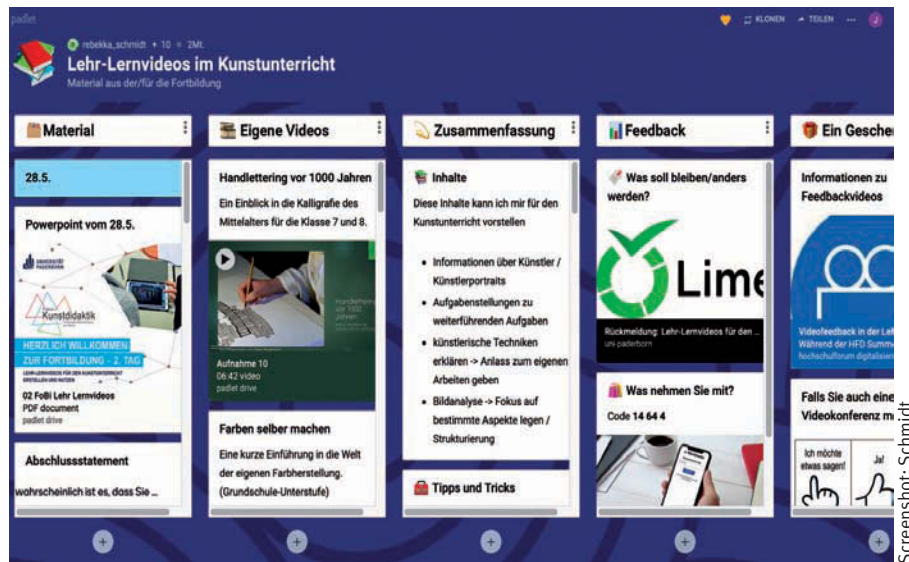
padlet

KLONEN TEILEN ...

rebekka_schmidt + 10 • 2Mt.

Lehr-Lernvideos im Kunstunterricht

Material aus der/für die Fortbildung

Material

28.5.

Powerpoint vom 28.5.

UNIVERSITÄT PADERBORN

Kunstdidaktik

HERZLICH WILLKOMMEN ZUR FORTBILDUNG - 2. TAG

LEHR-LERNVIDEOS FÜR DEN KUNSTUNTERRICHT ERSTELLEN UND NUTZEN

02 FoBi Lehr Lernvideos
PDF document
padlet drive

Abschlussstatement

wahrscheinlich ist es, dass Sie ...

Eigene Videos

Handlettering vor 1000 Jahren

Ein Einblick in die Kalligrafie des Mittelalters für die Klasse 7 und 8.

Handlettering vor 1000 Jahren

Aufnahme 10
06:42 video
padlet drive

Farben selber machen

Eine kurze Einführung in die Welt der eigenen Farbherstellung. (Grundschule-Unterstufe)

Zusammenfassung

Inhalte

Diese Inhalte kann ich mir für den Kunstunterricht vorstellen

- Informationen über Künstler / Künstlerportraits
- Aufgabenstellungen zu weiterführenden Aufgaben
- künstlerische Techniken erklären -> Anlass zum eigenen Arbeiten geben
- Bildanalyse -> Fokus auf bestimmte Aspekte legen / Strukturierung

Tipps und Tricks

Feedback

Was soll bleiben/anders werden?

Lime

Rückmeldung: Lehr-Lernvideos für den ...
uni-paderborn

Was nehmen Sie mit?

Code 14 64 4

Ein Gesche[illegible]

Informationen zu Feedbackvideos

Videofeedback in der Le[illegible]
Während der HFD Summ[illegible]
hochschulforum digitalisie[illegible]

Falls Sie auch eine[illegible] Videokonferenz m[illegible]

Ich möchte etwas sagen!

Ja!

Screenshot: Schmidt